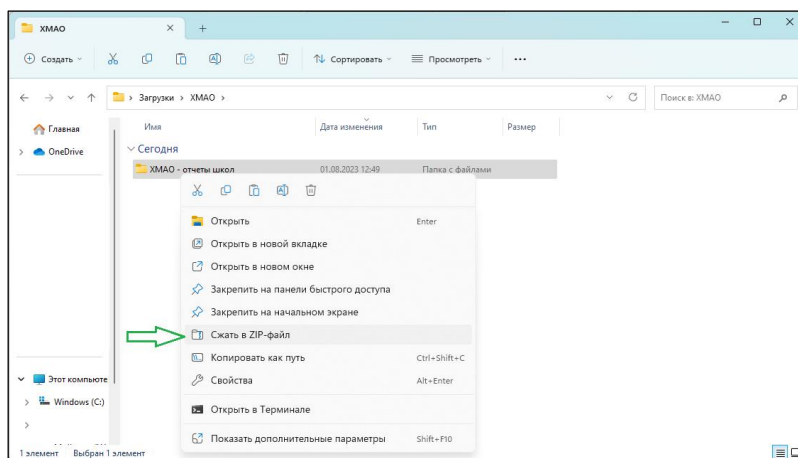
ХМАО

Создать

Сортировать

Просмотреть

...

Загрузки > ХМАО >

Поиск в: ХМАО

Главная

OneDrive

| Имя | Дата изменения | Тип | Размер |
|---|---|---|---|
| Сегодня | | | |
| ХМАО - отчеты школ | 01.08.2023 12:49 | Папка с файлами | |

Открыть Enter

Открыть в новой вкладке

Открыть в новом окне

Закрепить на панели быстрого доступа

Закрепить на начальном экране

Сжать в ZIP-файл

Копировать как путь Ctrl+Shift+C

Свойства Alt+Enter

Открыть в Терминале

Показать дополнительные параметры Shift+F10

Этот компьюте

Windows (C:)

1 элемент Выбран 1 элемент